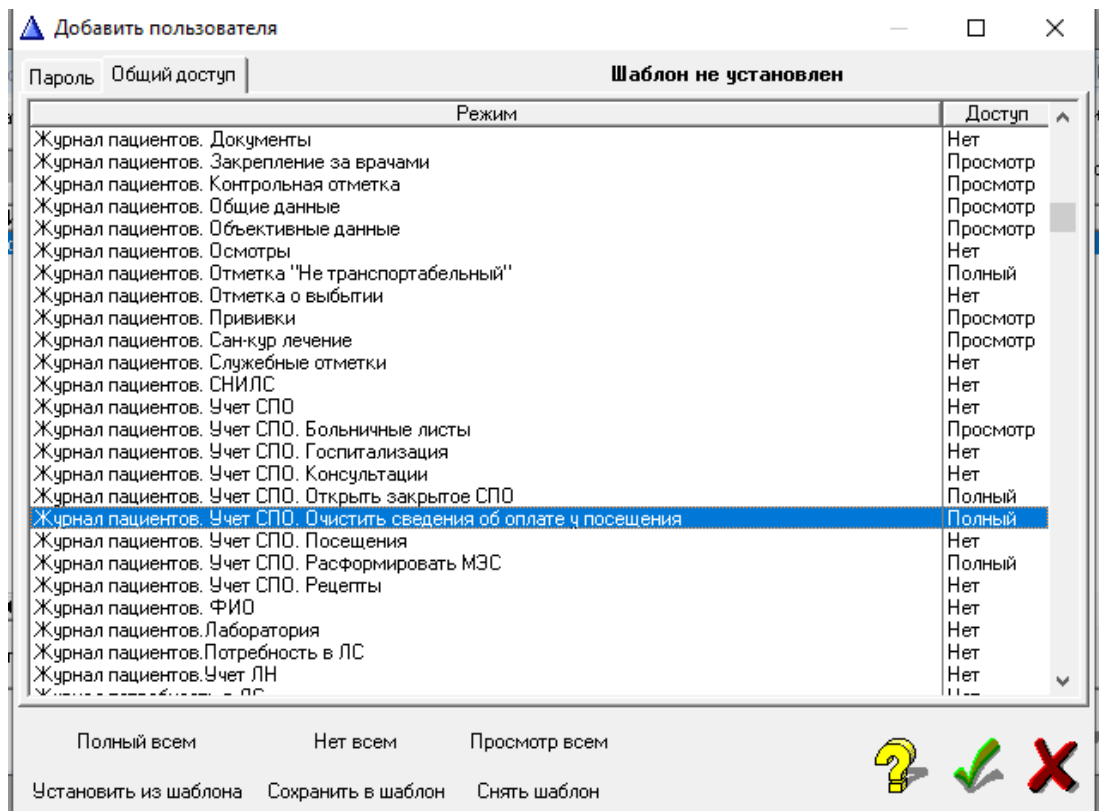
Добавить пользователя

Пароль | Общий доступ

Шаблон не установлен

| Режим | Доступ |
|---|---|
| Журнал пациентов. Документы | Нет |
| Журнал пациентов. Закрепление за врачами | Просмотр |
| Журнал пациентов. Контрольная отметка | Просмотр |
| Журнал пациентов. Общие данные | Просмотр |
| Журнал пациентов. Объективные данные | Просмотр |
| Журнал пациентов. Осмотры | Нет |
| Журнал пациентов. Отметка "Не транспортабельный" | Полный |
| Журнал пациентов. Отметка о выбытии | Нет |
| Журнал пациентов. Прививки | Просмотр |
| Журнал пациентов. Сан-кур лечение | Просмотр |
| Журнал пациентов. Служебные отметки | Нет |
| Журнал пациентов. СНИЛС | Нет |
| Журнал пациентов. Учет СПО | Нет |
| Журнал пациентов. Учет СПО. Больничные листы | Просмотр |
| Журнал пациентов. Учет СПО. Госпитализация | Нет |
| Журнал пациентов. Учет СПО. Консультации | Нет |
| Журнал пациентов. Учет СПО. Открыть закрытое СПО | Полный |
| Журнал пациентов. Учет СПО. Очистить сведения об оплате у посещения | Полный |
| Журнал пациентов. Учет СПО. Посещения | Нет |
| Журнал пациентов. Учет СПО. Расформировать МЭС | Полный |
| Журнал пациентов. Учет СПО. Рецепты | Нет |
| Журнал пациентов. ФИО | Нет |
| Журнал пациентов.Лаборатория | Нет |
| Журнал пациентов.Потребность в ЛС | Нет |
| Журнал пациентов.Учет ЛН | Нет |
| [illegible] | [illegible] |

Полный всем Нет всем Просмотр всем

Установить из шаблона Сохранить в шаблон Снять шаблон